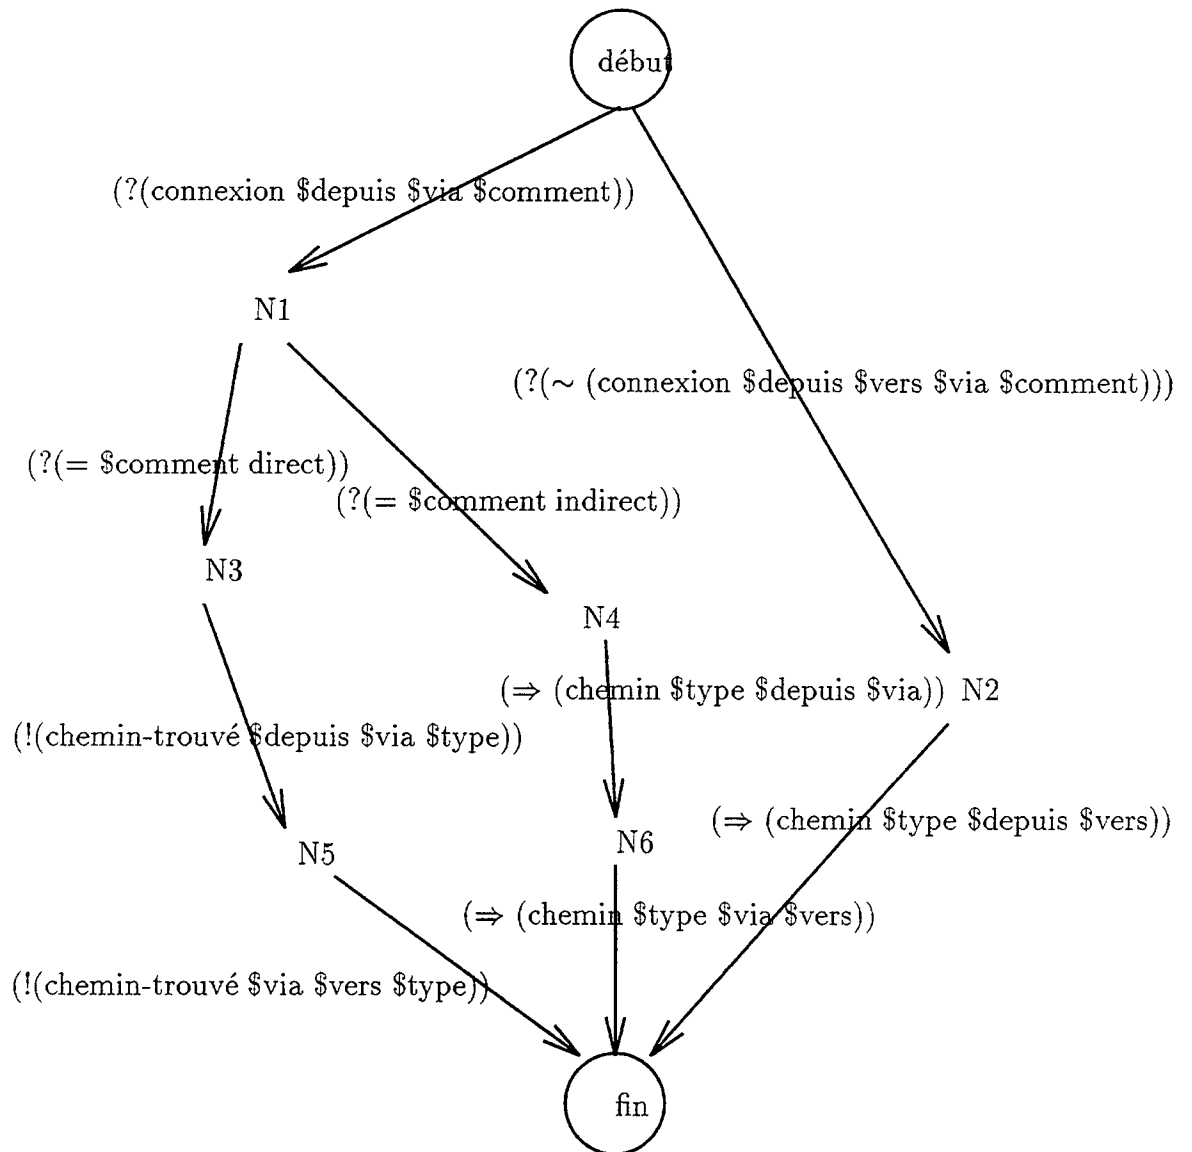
début

(?(connexion \$depuis \$via \$comment))

N1

(?($\sim$ (connexion \$depuis \$vers \$via \$comment)))

(?(= \$comment direct))

(?(= \$comment indirect))

N3

N4

($\Rightarrow$ (chemin \$type \$depuis \$via))

N2

(!(chemin-trouvé \$depuis \$via \$type))

($\Rightarrow$ (chemin \$type \$depuis \$vers))

N5

N6

($\Rightarrow$ (chemin \$type \$via \$vers))

(!(chemin-trouvé \$via \$vers \$type))

fin